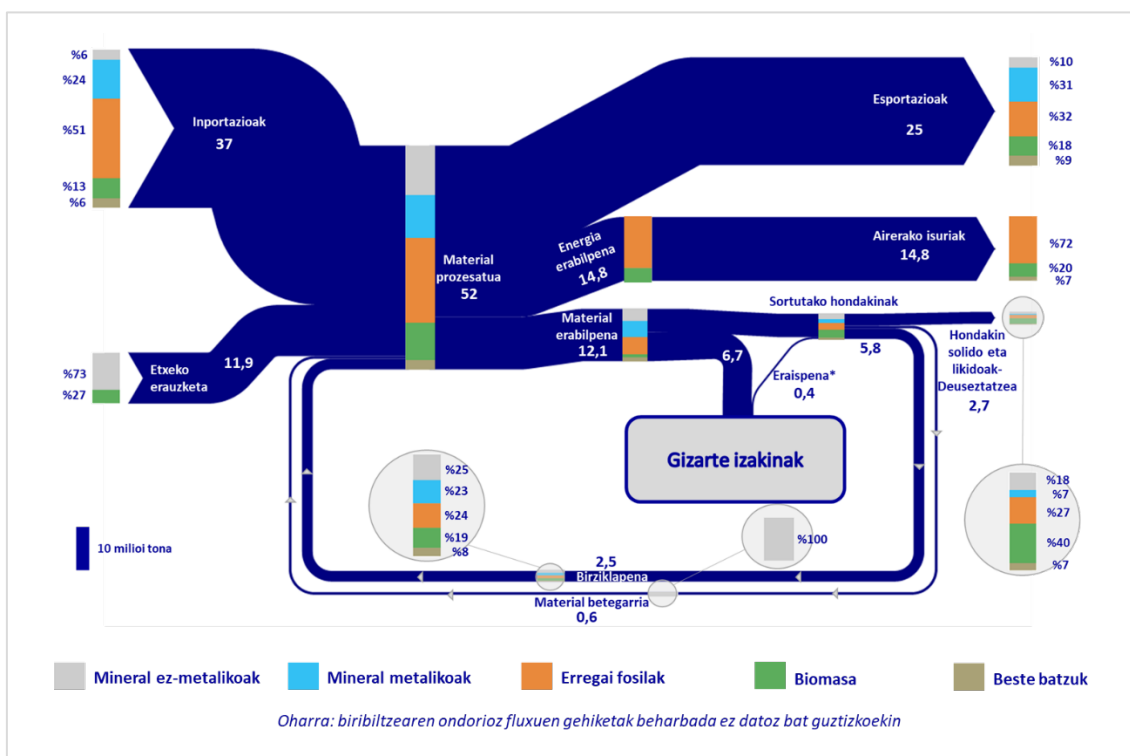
%6
%24
%51
%13
%6

Inportazioak
37

Material prozesatua
52

Esportazioak
25

%10
%31
%32
%18
%9

Energia erabilpena
14,8

Airerako isuriak
14,8

%72
%20
%7

Material erabilpena
12,1

Sortutako hondakinak

Hondakin solido eta likidoak-Deuseztatzea
2,7

%73
%27

Etxeko erauzketa
11,9

6,7

5,8

Eraispena*
0,4

Gizarte izakinak

%25
%23
%24
%19
%8

%100

%18
%7
%27
%40
%7

10 milioi tona

2,5
Birziklapena

Material betegarria
0,6

Mineral ez-metalikoak
Mineral metalikoak
Erregai fosilak
Biomasa
Beste batzuk

Oharra: biribiltzearen ondorioz fluxuen gehiketak beharbada ez datoz bat guztizkoekin